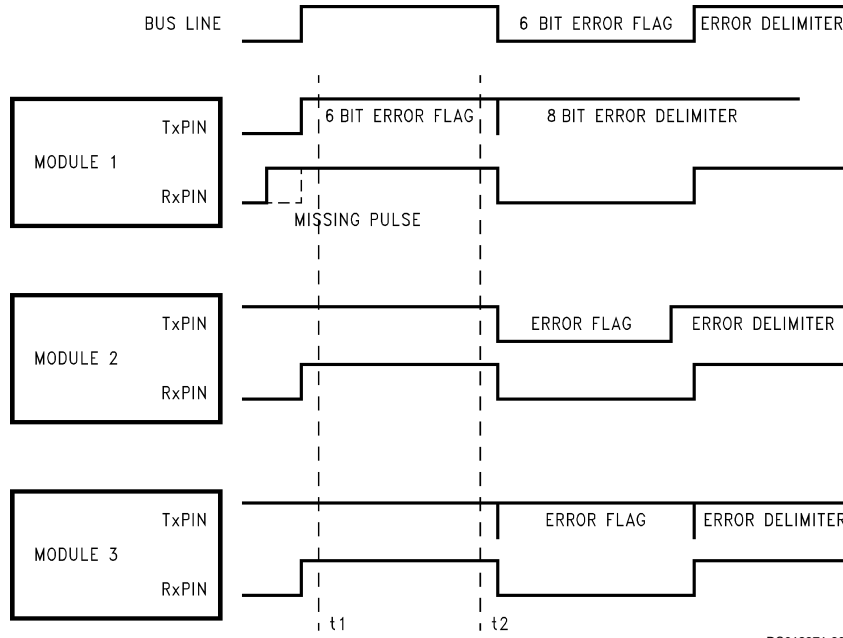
BUS LINE

6 BIT ERROR FLAG

ERROR DELIMITER

MODULE 1

TxPIN

6 BIT ERROR FLAG

8 BIT ERROR DELIMITER

RxPIN

MISSING PULSE

MODULE 2

TxPIN

ERROR FLAG

ERROR DELIMITER

RxPIN

MODULE 3

TxPIN

ERROR FLAG

ERROR DELIMITER

RxPIN

t1

t2

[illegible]